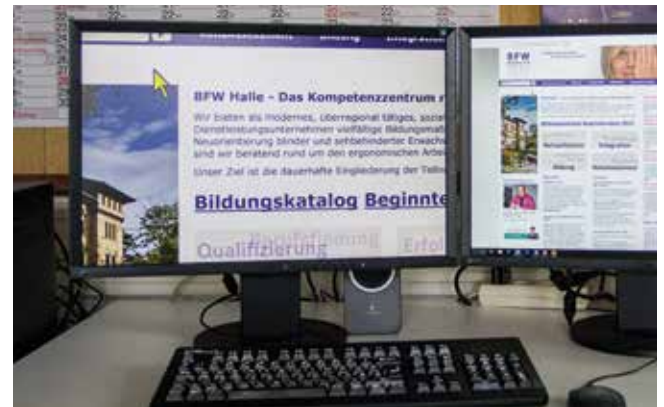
BFW Halle - Das Kompetenzzentrum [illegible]

Wir bieten als modernes, überregional tätiges, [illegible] Dienstleistungsunternehmen vielfältige Bildungsmaß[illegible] Neuorientierung blinder und sehbehinderter Erwach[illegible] sind wir beratend rund um den ergonomischen Arbe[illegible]

Unser Ziel ist die dauerhafte Eingliederung der Teilne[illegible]

Bildungskatalog Beginnte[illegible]

Qualifizierung

Erfol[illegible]

BFW

Rehabilitation

Integration

Bildung